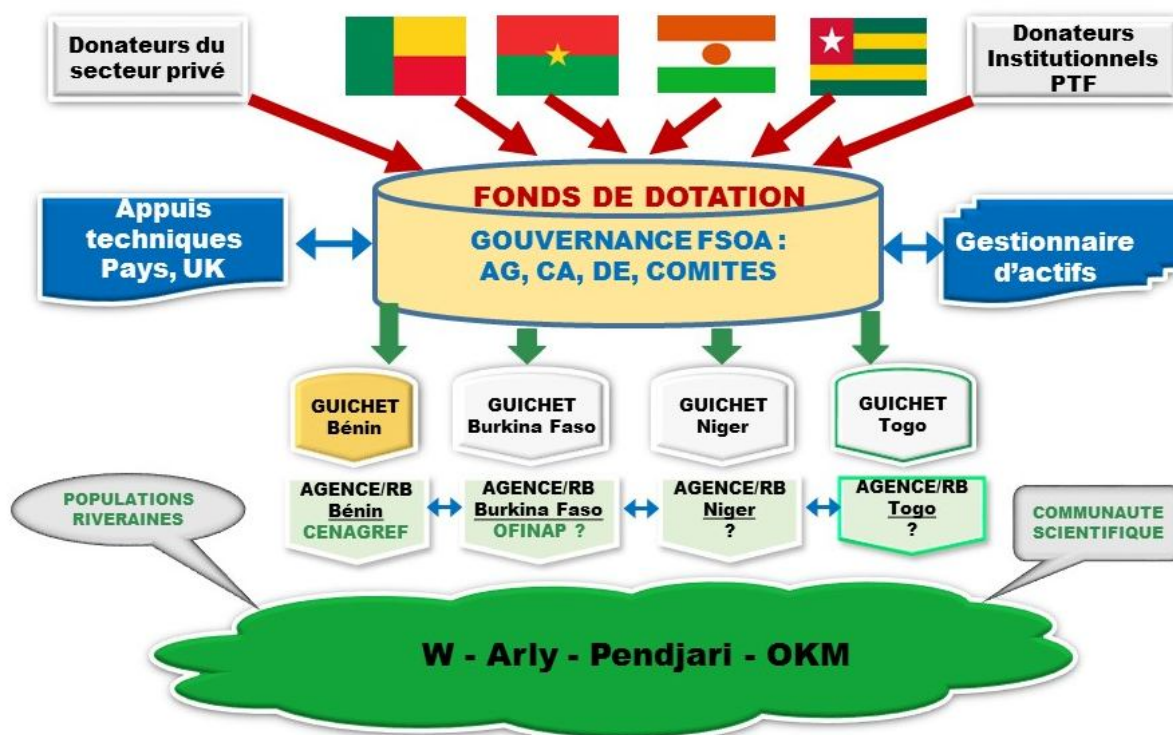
Donateurs du secteur privé

Donateurs Institutionnels PTF

FONDS DE DOTATION

GOUVERNANCE FSOA : AG, CA, DE, COMITES

Appuis techniques Pays, UK

Gestionnaire d'actifs

GUICHET Bénin

GUICHET Burkina Faso

GUICHET Niger

GUICHET Togo

AGENCE/RB Bénin CENAGREF

AGENCE/RB Burkina Faso OFINAP ?

AGENCE/RB Niger ?

AGENCE/RB Togo ?

POPULATIONS RIVERAINES

COMMUNAUTE SCIENTIFIQUE

W - Arly - Pendjari - OKM